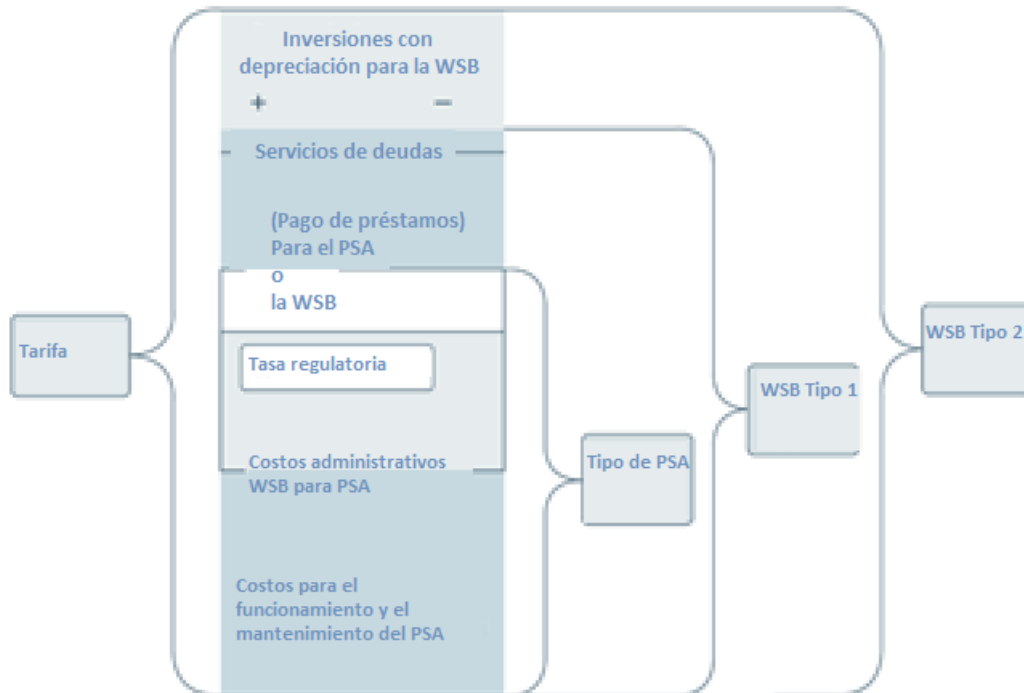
Inversiones con depreciación para la WSB

+ −

Servicios de deudas

(Pago de préstamos) Para el PSA o la WSB

Tarifa

Tasa regulatoria

Costos administrativos WSB para PSA

Costos para el funcionamiento y el mantenimiento del PSA

Tipo de PSA

WSB Tipo 1

WSB Tipo 2